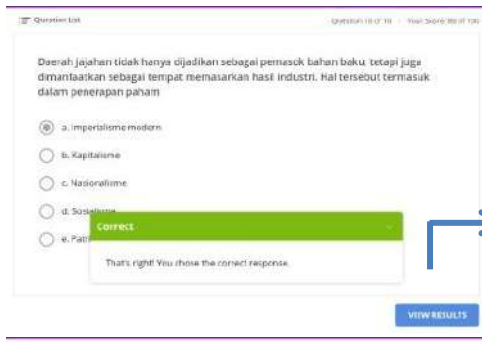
Question List

Question 10 of 10 | Your Score 80 of 100

Daerah jajahan tidak hanya dijadikan sebagai pemasok bahan baku, tetapi juga dimanfaatkan sebagai tempat memasarkan hasil industri. Hal tersebut termasuk dalam penerapan paham

a. Imperialisme modern

b. Kapitalisme

c. Nasionalisme

d. Sosialisme

e. Pat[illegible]

Correct

That's right! You chose the correct response.

VIEW RESULTS